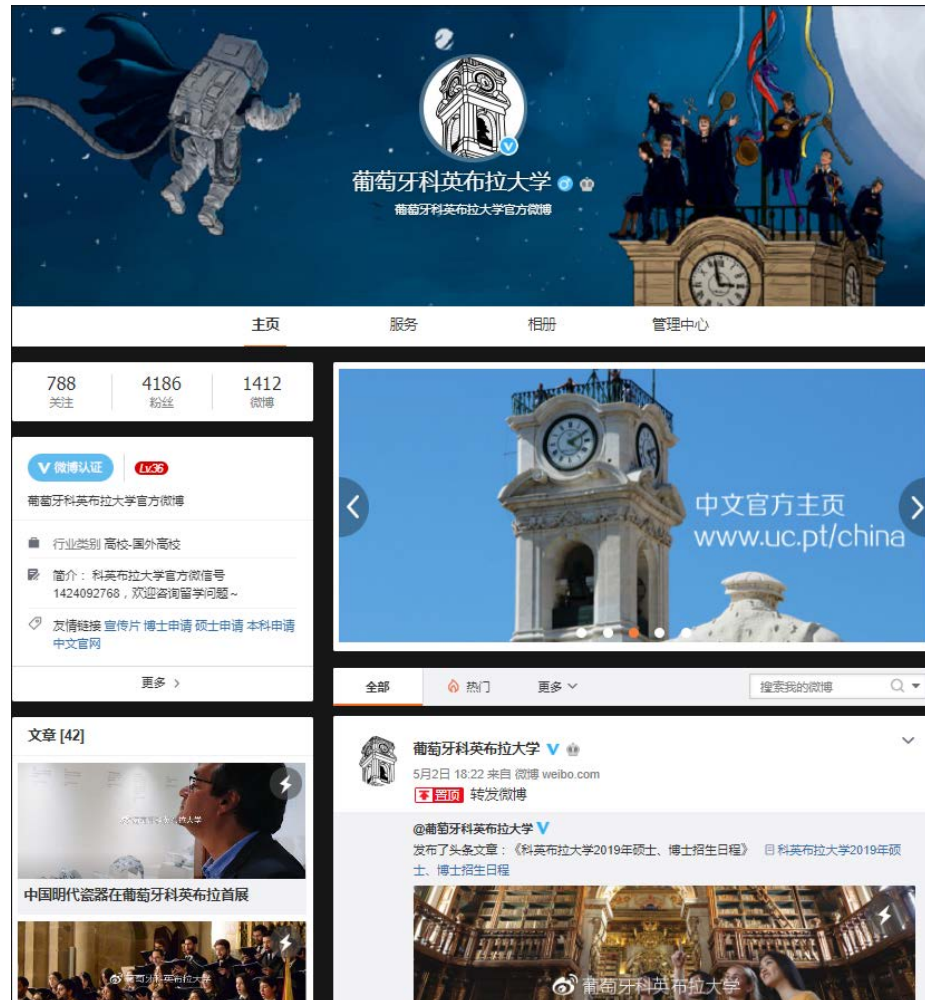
葡萄牙科英布拉大学
葡萄牙科英布拉大学官方微博

主页 服务 相册 管理中心

788 关注
4186 粉丝
1412 微博

微博认证 Lv36
葡萄牙科英布拉大学官方微博

行业类别 高校-国外高校
简介：科英布拉大学官方微信号1424092768，欢迎咨询留学问题~
友情链接 宣传片 博士申请 硕士申请 本科申请 中文官网

更多 >

中文官方主页
www.uc.pt/china

全部 热门 更多 搜索我的微博

文章 [42]
中国明代瓷器在葡萄牙科英布拉首展

葡萄牙科英布拉大学
5月2日 18:22 来自 微博 weibo.com
置顶 转发微博

@葡萄牙科英布拉大学
发布了头条文章：《科英布拉大学2019年硕士、博士招生日程》 科英布拉大学2019年硕士、博士招生日程

葡萄牙科英布拉大学